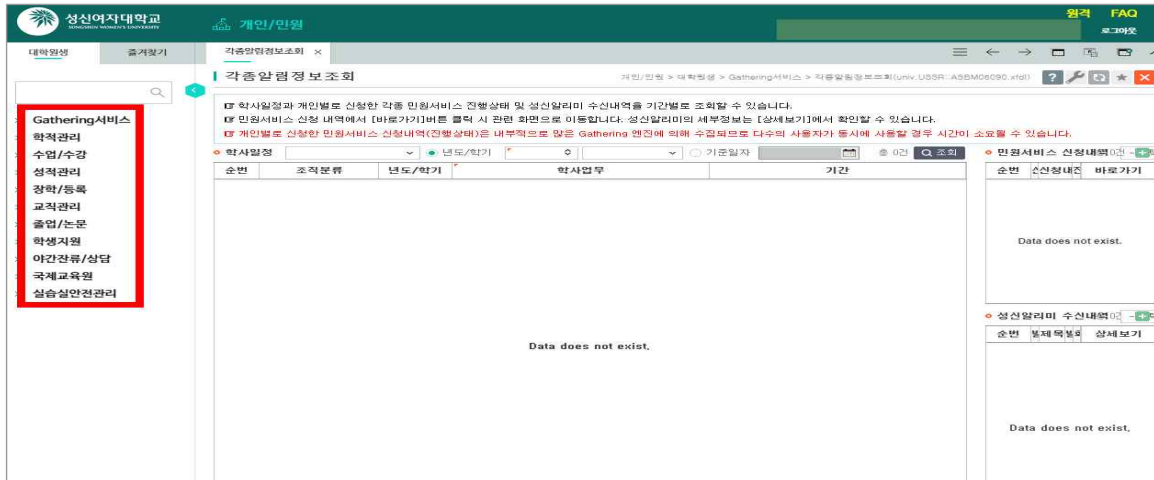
성신여자대학교 SUNGSHIN WOMEN'S UNIVERSITY

개인/민원

원격 FAQ
로그아웃

대학원생 즐겨찾기

각종알림정보조회 ×

Gathering서비스
학적관리
수업/수강
성적관리
장학/등록
교직관리
졸업/논문
학생지원
야간진료/상담
국제교육원
실습실안전관리

각종알림정보조회

개인/민원 > 대학원생 > Gathering서비스 > 각종알림정보조회(univ.USSR::ASBM06090.xfdl)

☞ 학사일정과 개인별로 신청한 각종 민원서비스 진행상태 및 성신알리미 수신내역을 기간별로 조회할 수 있습니다.
☞ 민원서비스 신청 내역에서 [바로가기]버튼 클릭 시 관련 화면으로 이동합니다. 성신알리미의 세부정보는 [상세보기]에서 확인할 수 있습니다.
☞ 개인별로 신청한 민원서비스 신청내역(진행상태)은 내부적으로 많은 Gathering 엔진에 의해 수집되므로 다수의 사용자가 동시에 사용할 경우 시간이 소요될 수 있습니다.

학사일정 년도/학기 기준일자 총 0건 조회

| 순번 | 조직분류 | 년도/학기 | 학사업무 | 기간 |
|---|---|---|---|---|

Data does not exist.

민원서비스 신청내역 0건

| 순번 | 신청내역 | 바로가기 |
|---|---|---|

Data does not exist.

성신알리미 수신내역 0건

| 순번 | 제목 | 발송 | 상세보기 |
|---|---|---|---|

Data does not exist.